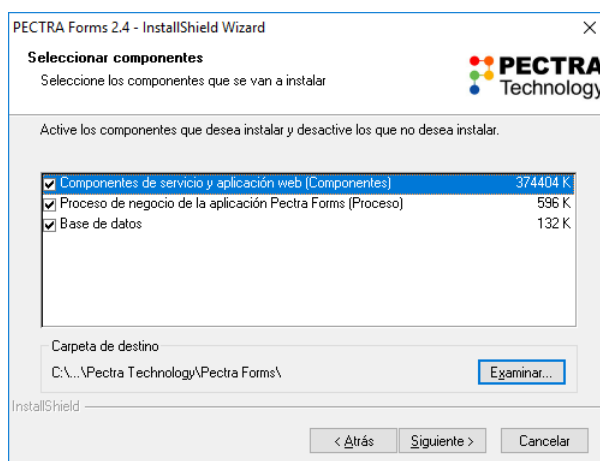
PECTRA Forms 2.4 - InstallShield Wizard

×

Seleccionar componentes

Seleccione los componentes que se van a instalar

PECTRA Technology

Active los componentes que desea instalar y desactive los que no desea instalar.

| | | |
|---|---|---|
| ☑ | Componentes de servicio y aplicación web (Componentes) | 374404 K |
| ☑ | Proceso de negocio de la aplicación Pectra Forms (Proceso) | 596 K |
| ☑ | Base de datos | 132 K |

Carpeta de destino

C:\...\Pectra Technology\Pectra Forms\

Examinar...

InstallShield

< Atrás

Siguiente >

Cancelar